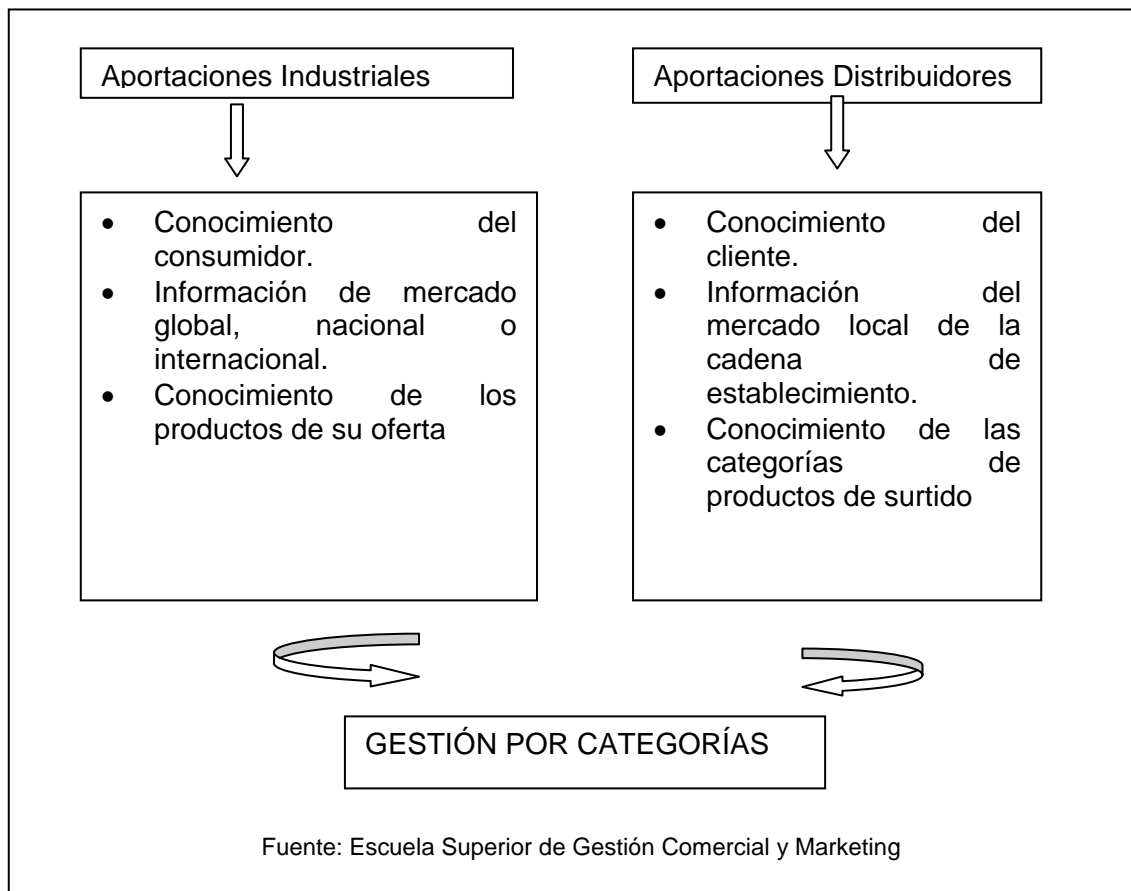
Aportaciones Industriales

Aportaciones Distribuidores

- Conocimiento del consumidor.
- Información de mercado global, nacional o internacional.
- Conocimiento de los productos de su oferta

- Conocimiento del cliente.
- Información del mercado local de la cadena de establecimiento.
- Conocimiento de las categorías de productos de surtido

GESTIÓN POR CATEGORÍAS

Fuente: Escuela Superior de Gestión Comercial y Marketing